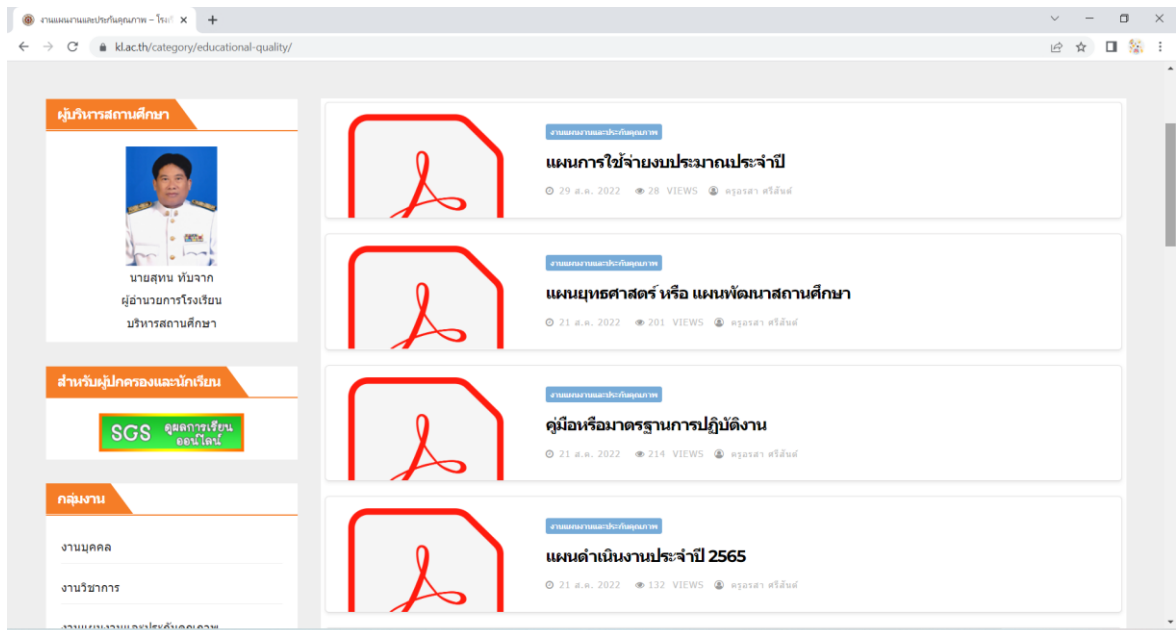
งานแผนงานและประกันคุณภาพ – โรงเ ×

kl.ac.th/category/educational-quality/

ผู้บริหารสถานศึกษา

นายสุทน ทับจาก
ผู้อำนวยการโรงเรียน
บริหารสถานศึกษา

สำหรับผู้ปกครองและนักเรียน

SGS ดูผลการเรียนออนไลน์

กลุ่มงาน

งานบุคคล

งานวิชาการ

งานแผนงานและประกันคุณภาพ

แผนการใช้จ่ายงบประมาณประจำปี

29 ส.ค. 2022 28 VIEWS ครูอรสา ศรีสันต์

งานแผนงานและประกันคุณภาพ

แผนยุทธศาสตร์ หรือ แผนพัฒนาสถานศึกษา

21 ส.ค. 2022 201 VIEWS ครูอรสา ศรีสันต์

งานแผนงานและประกันคุณภาพ

คู่มือหรือมาตรฐานการปฏิบัติงาน

21 ส.ค. 2022 214 VIEWS ครูอรสา ศรีสันต์

งานแผนงานและประกันคุณภาพ

แผนดำเนินงานประจำปี 2565

21 ส.ค. 2022 132 VIEWS ครูอรสา ศรีสันต์